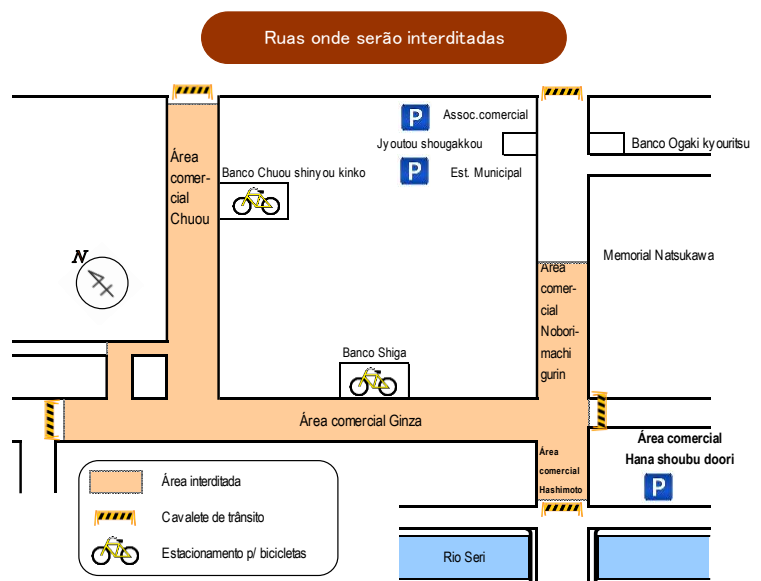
Ruas onde serão interditadas

Área comercial Chuou

Banco Chuou shinyou kinko

P Assoc.comercial

Jyoutou shougakkou

P Est. Municipal

Banco Ogaki kyouritsu

Memorial Natsukawa

N

Área comercial Noborimachi gurin

Banco Shiga

Área comercial Ginza

Área comercial Hashimoto

Área comercial Hana shoubu doori

P

Área interditada

Cavalete de trânsito

Estacionamento p/ bicicletas

Rio Seri